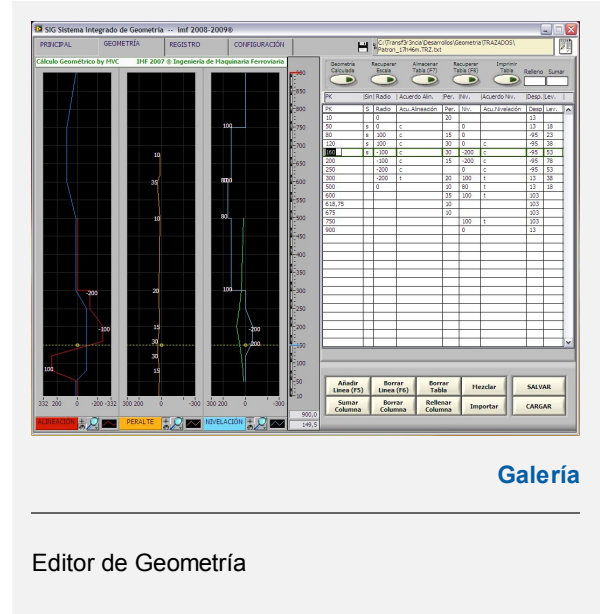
SIG Sistema Integrado de Geometría -- imf 2008-2009®

PRINCIPAL | GEOMETRÍA | REGISTRO | CONFIGURACIÓN

C:\Transf3r3ncia\Desarrollos\Geometria\TRAZADOS\Patron_17rH6m.TRZ.txt

Cálculo Geométrico by MVC    IHF 2007 ® Ingeniería de Maquinaria Ferroviaria

Geometría Calculada | Recuperar Escala | Almacenar Tabla (F7) | Recuperar Tabla (F8) | Imprimir Tabla | Relleno | Sumar

| PK | Sn | Radio | Acuerdo Aln. | Per. | Niv. | Acuerdo Niv. | Desp. | Lev. |
|---|---|---|---|---|---|---|---|---|
| 10 | | 0 | | 20 | | | 13 | |
| 50 | s | 0 | c | | 0 | | 13 | 18 |
| 80 | s | 100 | c | 15 | 0 | | -95 | 23 |
| 120 | s | 100 | c | 30 | 0 | c | -95 | 38 |
| 160 | s | -100 | c | 30 | -200 | c | -95 | 53 |
| 200 | | -100 | c | 15 | -200 | c | -95 | 78 |
| 250 | | -200 | c | | 0 | c | -95 | 53 |
| 300 | | -200 | t | 20 | 100 | t | 13 | 38 |
| 500 | | 0 | | 10 | 80 | t | 13 | 18 |
| 600 | | | | 35 | 100 | t | 103 | |
| 618,75 | | | | 10 | | | 103 | |
| 675 | | | | 10 | | | 103 | |
| 750 | | | | | 100 | t | 103 | |
| 900 | | | | | 0 | | 13 | |

850 800 750 700 650 600 550 500 450 400 350 300 250 200 150 100 50

100 10 35 -200 -100 100 800 80 20 15 30 30 15 100 -200 200

322 200 0 -200 -322   300 200 0 -300   300 200 0 -300

900,0
149,5

ALINEACIÓN | PERALTE | NIVELACIÓN

Añadir Línea (F5) | Borrar Línea (F6) | Borrar Tabla | Mezclar | SALVAR
Sumar Columna | Borrar Columna | Rellenar Columna | Importar | CARGAR

Galería

Editor de Geometría